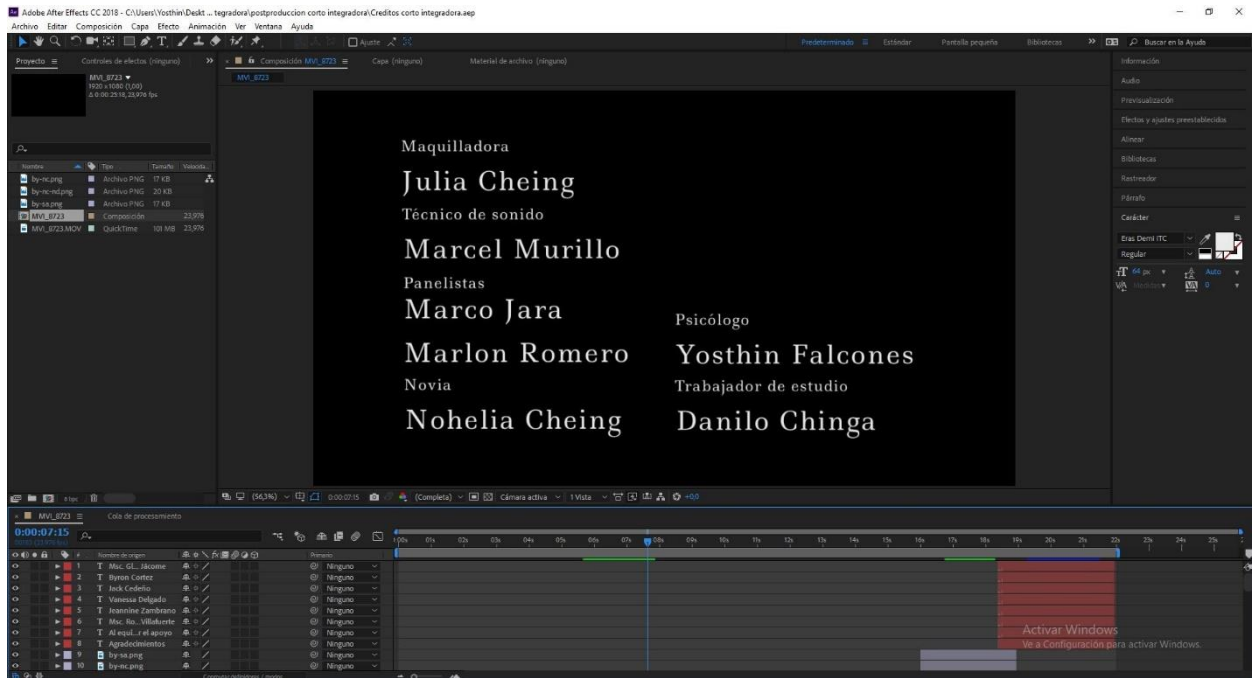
Adobe After Effects CC 2018 - C:\Users\Yosthin\Deskt ... tegradora\postproduccion corto integradora\Creditos corto integradora.aep

Archivo Editar Composición Capa Efecto Animación Ver Ventana Ayuda

Ajuste

Predeterminado Estándar Pantalla pequeña Bibliotecas Buscar en la Ayuda

Proyecto Controles de efectos (ninguno) Composición MVI_8723 Capa (ninguno) Material de archivo (ninguno)

MVI_8723
1920 x 1080 (1,00)
Δ 0:00:25:18, 23,976 fps

MVI_8723

Nombre Tipo Tamaño Velocida...
by-nc.png Archivo PNG 17 KB
by-nc-nd.png Archivo PNG 20 KB
by-sa.png Archivo PNG 17 KB
MVI_8723 Composición 23,976
MVI_8723.MOV QuickTime 101 MB 23,976

Maquilladora
Julia Cheing
Técnico de sonido
Marcel Murillo
Panelistas
Marco Jara
Marlon Romero
Novia
Nohelia Cheing
Psicólogo
Yosthin Falcones
Trabajador de estudio
Danilo Chinga

Información
Audio
Previsualización
Efectos y ajustes preestablecidos
Alinear
Bibliotecas
Rastreador
Párrafo
Carácter
Eras Demi ITC
Regular
64 px Auto
Medidas 0

8 bpc

(56,3%) 0:00:07:15 (Completa) Cámara activa 1 Vista +0,0

MVI_8723 Cola de procesamiento

0:00:07:15

Nombre de origen Primario
1 T Msc. Gl... Jácome Ninguno
2 T Byron Cortez Ninguno
3 T Jeck Cedeño Ninguno
4 T Vanessa Delgado Ninguno
5 T Jeannine Zambrano Ninguno
6 T Msc. Ro... Villafuerte Ninguno
7 T Al equi...r el apoyo Ninguno
8 T Agradecimientos Ninguno
9 by-sa.png Ninguno
10 by-nc.png Ninguno

0:00s 01s 02s 03s 04s 05s 06s 07s 08s 09s 10s 11s 12s 13s 14s 15s 16s 17s 18s 19s 20s 21s 22s 23s 24s 25s

Conmutar definiciones / modos

Activar Windows
Ve a Configuración para activar Windows.